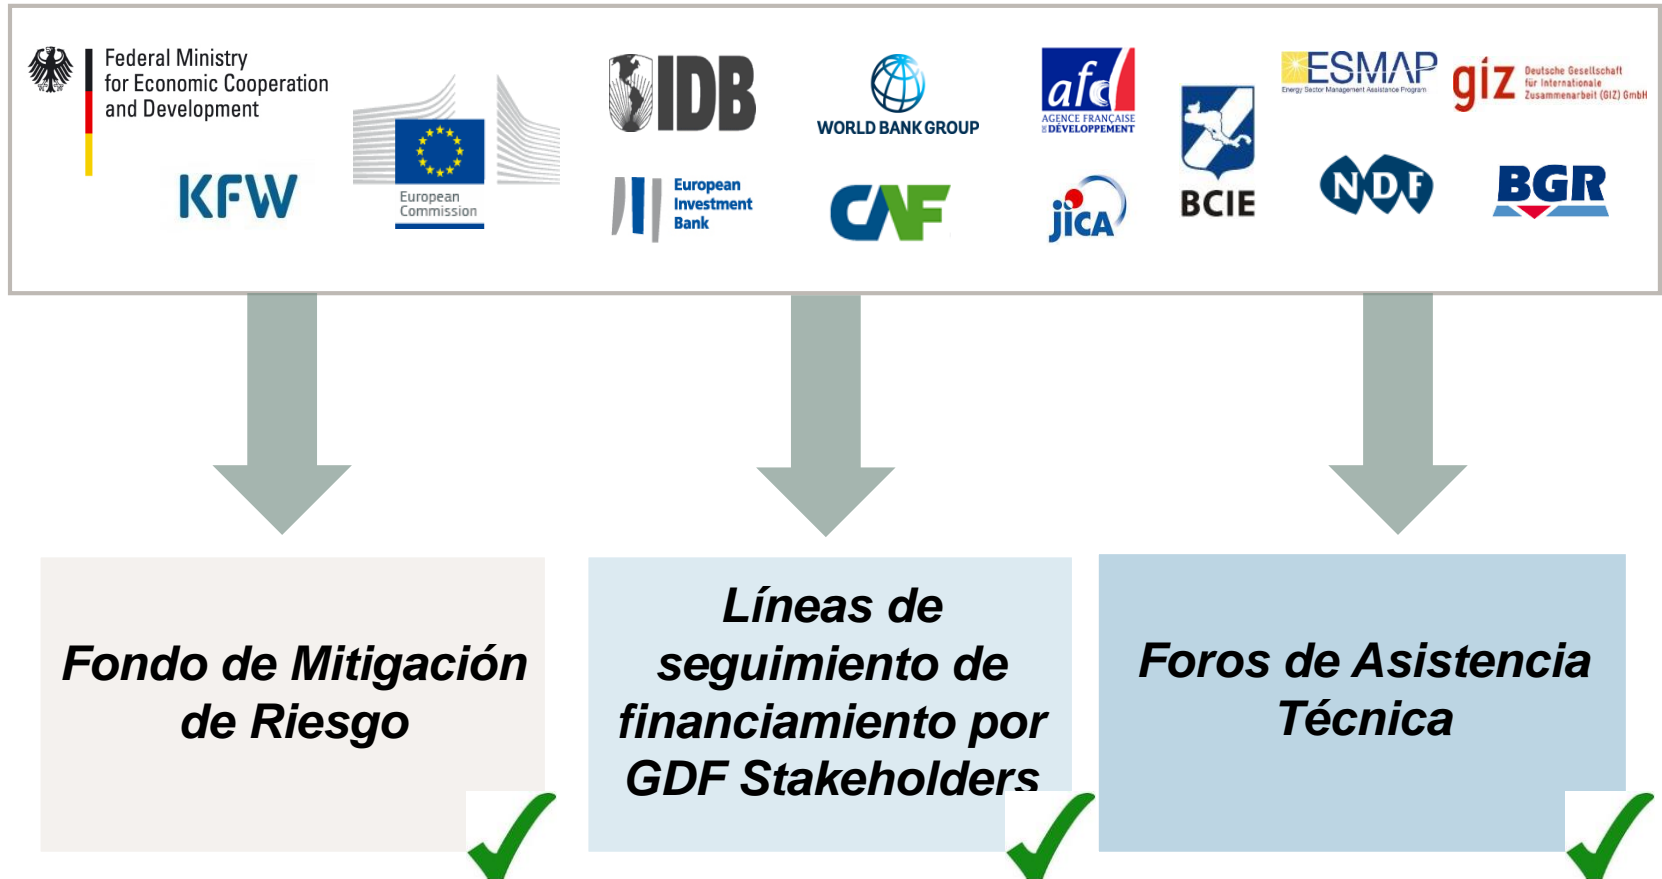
Federal Ministry for Economic Cooperation and Development

KFW

European Commission

IDB

European Investment Bank

WORLD BANK GROUP

CAF

afd AGENCE FRANÇAISE DE DÉVELOPPEMENT

jica

BCIE

ESMAP Energy Sector Management Assistance Program

giz Deutsche Gesellschaft für Internationale Zusammenarbeit (GIZ) GmbH

NDF

BGR

Fondo de Mitigación de Riesgo

Líneas de seguimiento de financiamiento por GDF Stakeholders

Foros de Asistencia Técnica